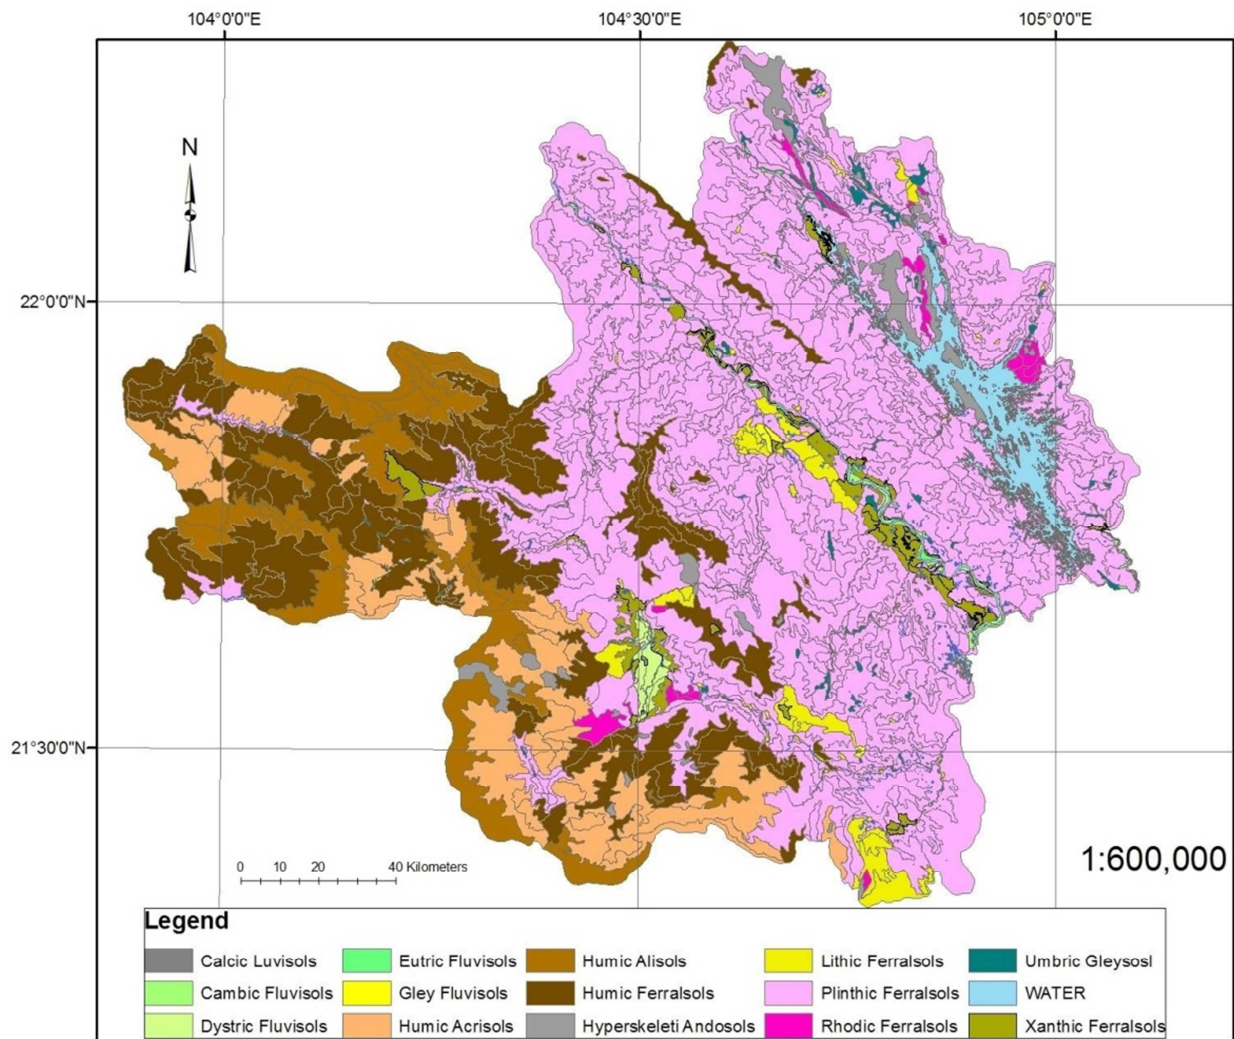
104°0'0"E
104°30'0"E
105°0'0"E

N

22°0'0"N
21°30'0"N

0 10 20 40 Kilometers

1:600,000

Legend

| Calcic Luvisols | Eutric Fluvisols | Humic Alisols | Lithic Ferralsols | Umbric Gleysosl |
|---|---|---|---|---|
| Cambic Fluvisols | Gley Fluvisols | Humic Ferralsols | Plinthic Ferralsols | WATER |
| Dystric Fluvisols | Humic Acrisols | Hyperskeleti Andosols | Rhodic Ferralsols | Xanthic Ferralsols |